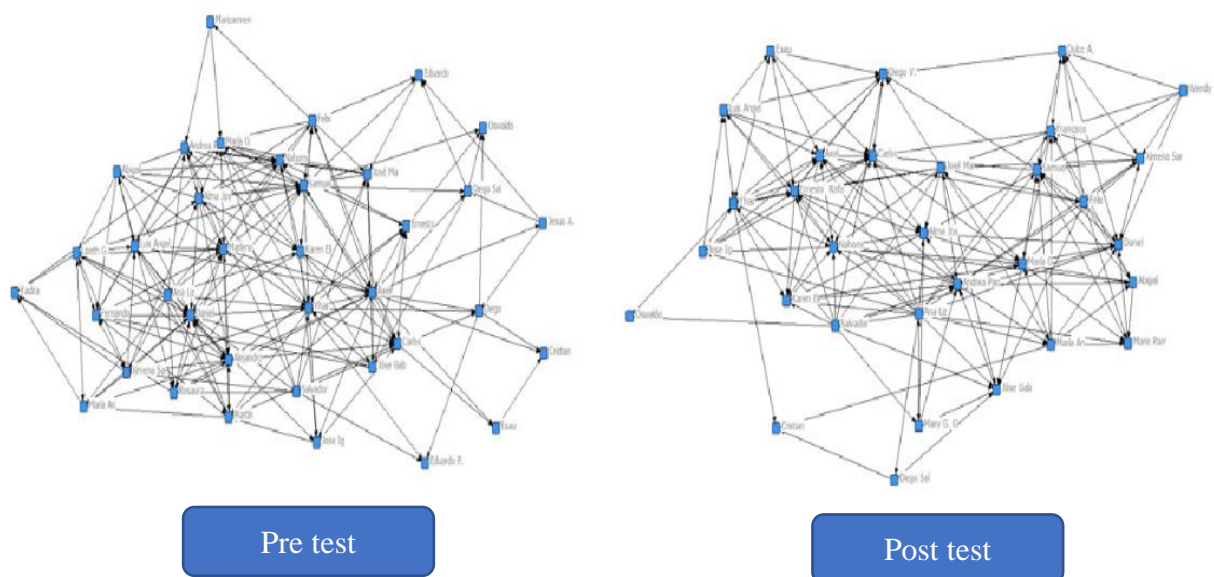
Maricarmen

Eduardo

Felix

Osvaldo

Andrea

Maria O.

Itzel Ma

Diego Sal

Jesus A.

Ernesto

Karen El.

Luis Angel

Fadira

Diego

Carlos

Cristian

Salvador

Maria Al.

Jose Gab

Esau

Jose Ig

Eduardo R.

Esau

Diego V.

Dulce A.

Wendy

Luis Angel

Francisco

Carlos

Itzel Ma

Ximena Sar

Ernesto Rafa

Felix

Daniel

Jose Ig

Nahomi

Maria G.

Abigail

Karen El

Andrea Paz

Osvaldo

Salvador

Ana Luz

Maria Ar.

Mario Pavr

Jose Gab

Mary G. G.

Cristian

Diego Sal

Pre test

Post test